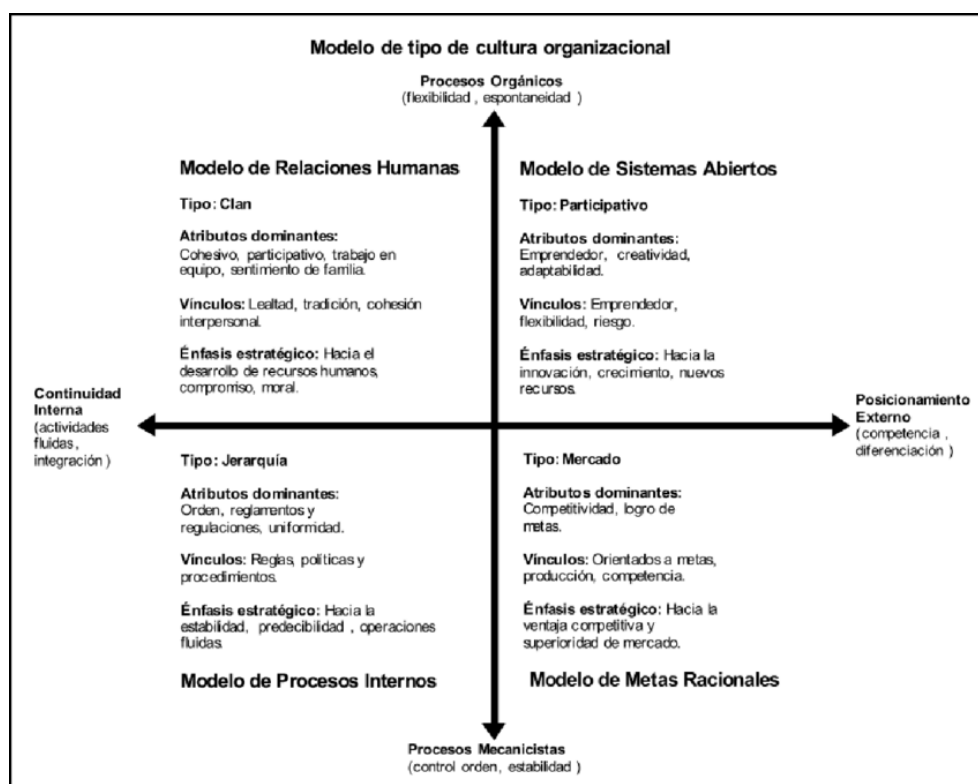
Modelo de tipo de cultura organizacional

Procesos Orgánicos
(flexibilidad , espontaneidad )

Modelo de Relaciones Humanas

Tipo: Clan

Atributos dominantes:
Cohesivo, participativo, trabajo en equipo, sentimiento de familia.

Vínculos: Lealtad, tradición, cohesión interpersonal.

Énfasis estratégico: Hacia el desarrollo de recursos humanos, compromiso, moral.

Modelo de Sistemas Abiertos

Tipo: Participativo

Atributos dominantes:
Emprendedor, creatividad, adaptabilidad.

Vínculos: Emprendedor, flexibilidad, riesgo.

Énfasis estratégico: Hacia la innovación, crecimiento, nuevos recursos.

Continuidad Interna
(actividades fluidas , integración )

Posicionamiento Externo
(competencia , diferenciación )

Tipo: Jerarquía

Atributos dominantes:
Orden, reglamentos y regulaciones, uniformidad.

Vínculos: Reglas, políticas y procedimientos.

Énfasis estratégico: Hacia la estabilidad, predecibilidad , operaciones fluidas.

Modelo de Procesos Internos

Tipo: Mercado

Atributos dominantes:
Competitividad, logro de metas.

Vínculos: Orientados a metas, producción, competencia.

Énfasis estratégico: Hacia la ventaja competitiva y superioridad de mercado.

Modelo de Metas Racionales

Procesos Mecanicistas
(control orden, estabilidad )